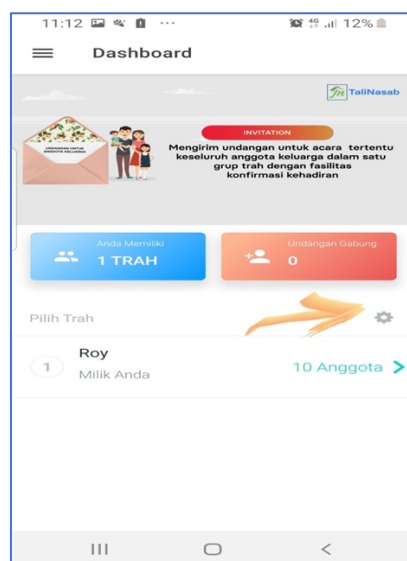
11:12 ··· 4G 12%

Dashboard

TaliNasab

UNDANGAN UNTUK ANGGOTA KELUARGA

INVITATION

Mengirim undangan untuk acara tertentu keseluruh anggota keluarga dalam satu grup trah dengan fasilitas konfirmasi kehadiran

Anda Memiliki
1 TRAH

Undangan Gabung
0

Pilih Trah

1 Roy
Milik Anda

10 Anggota >

III ◯ <